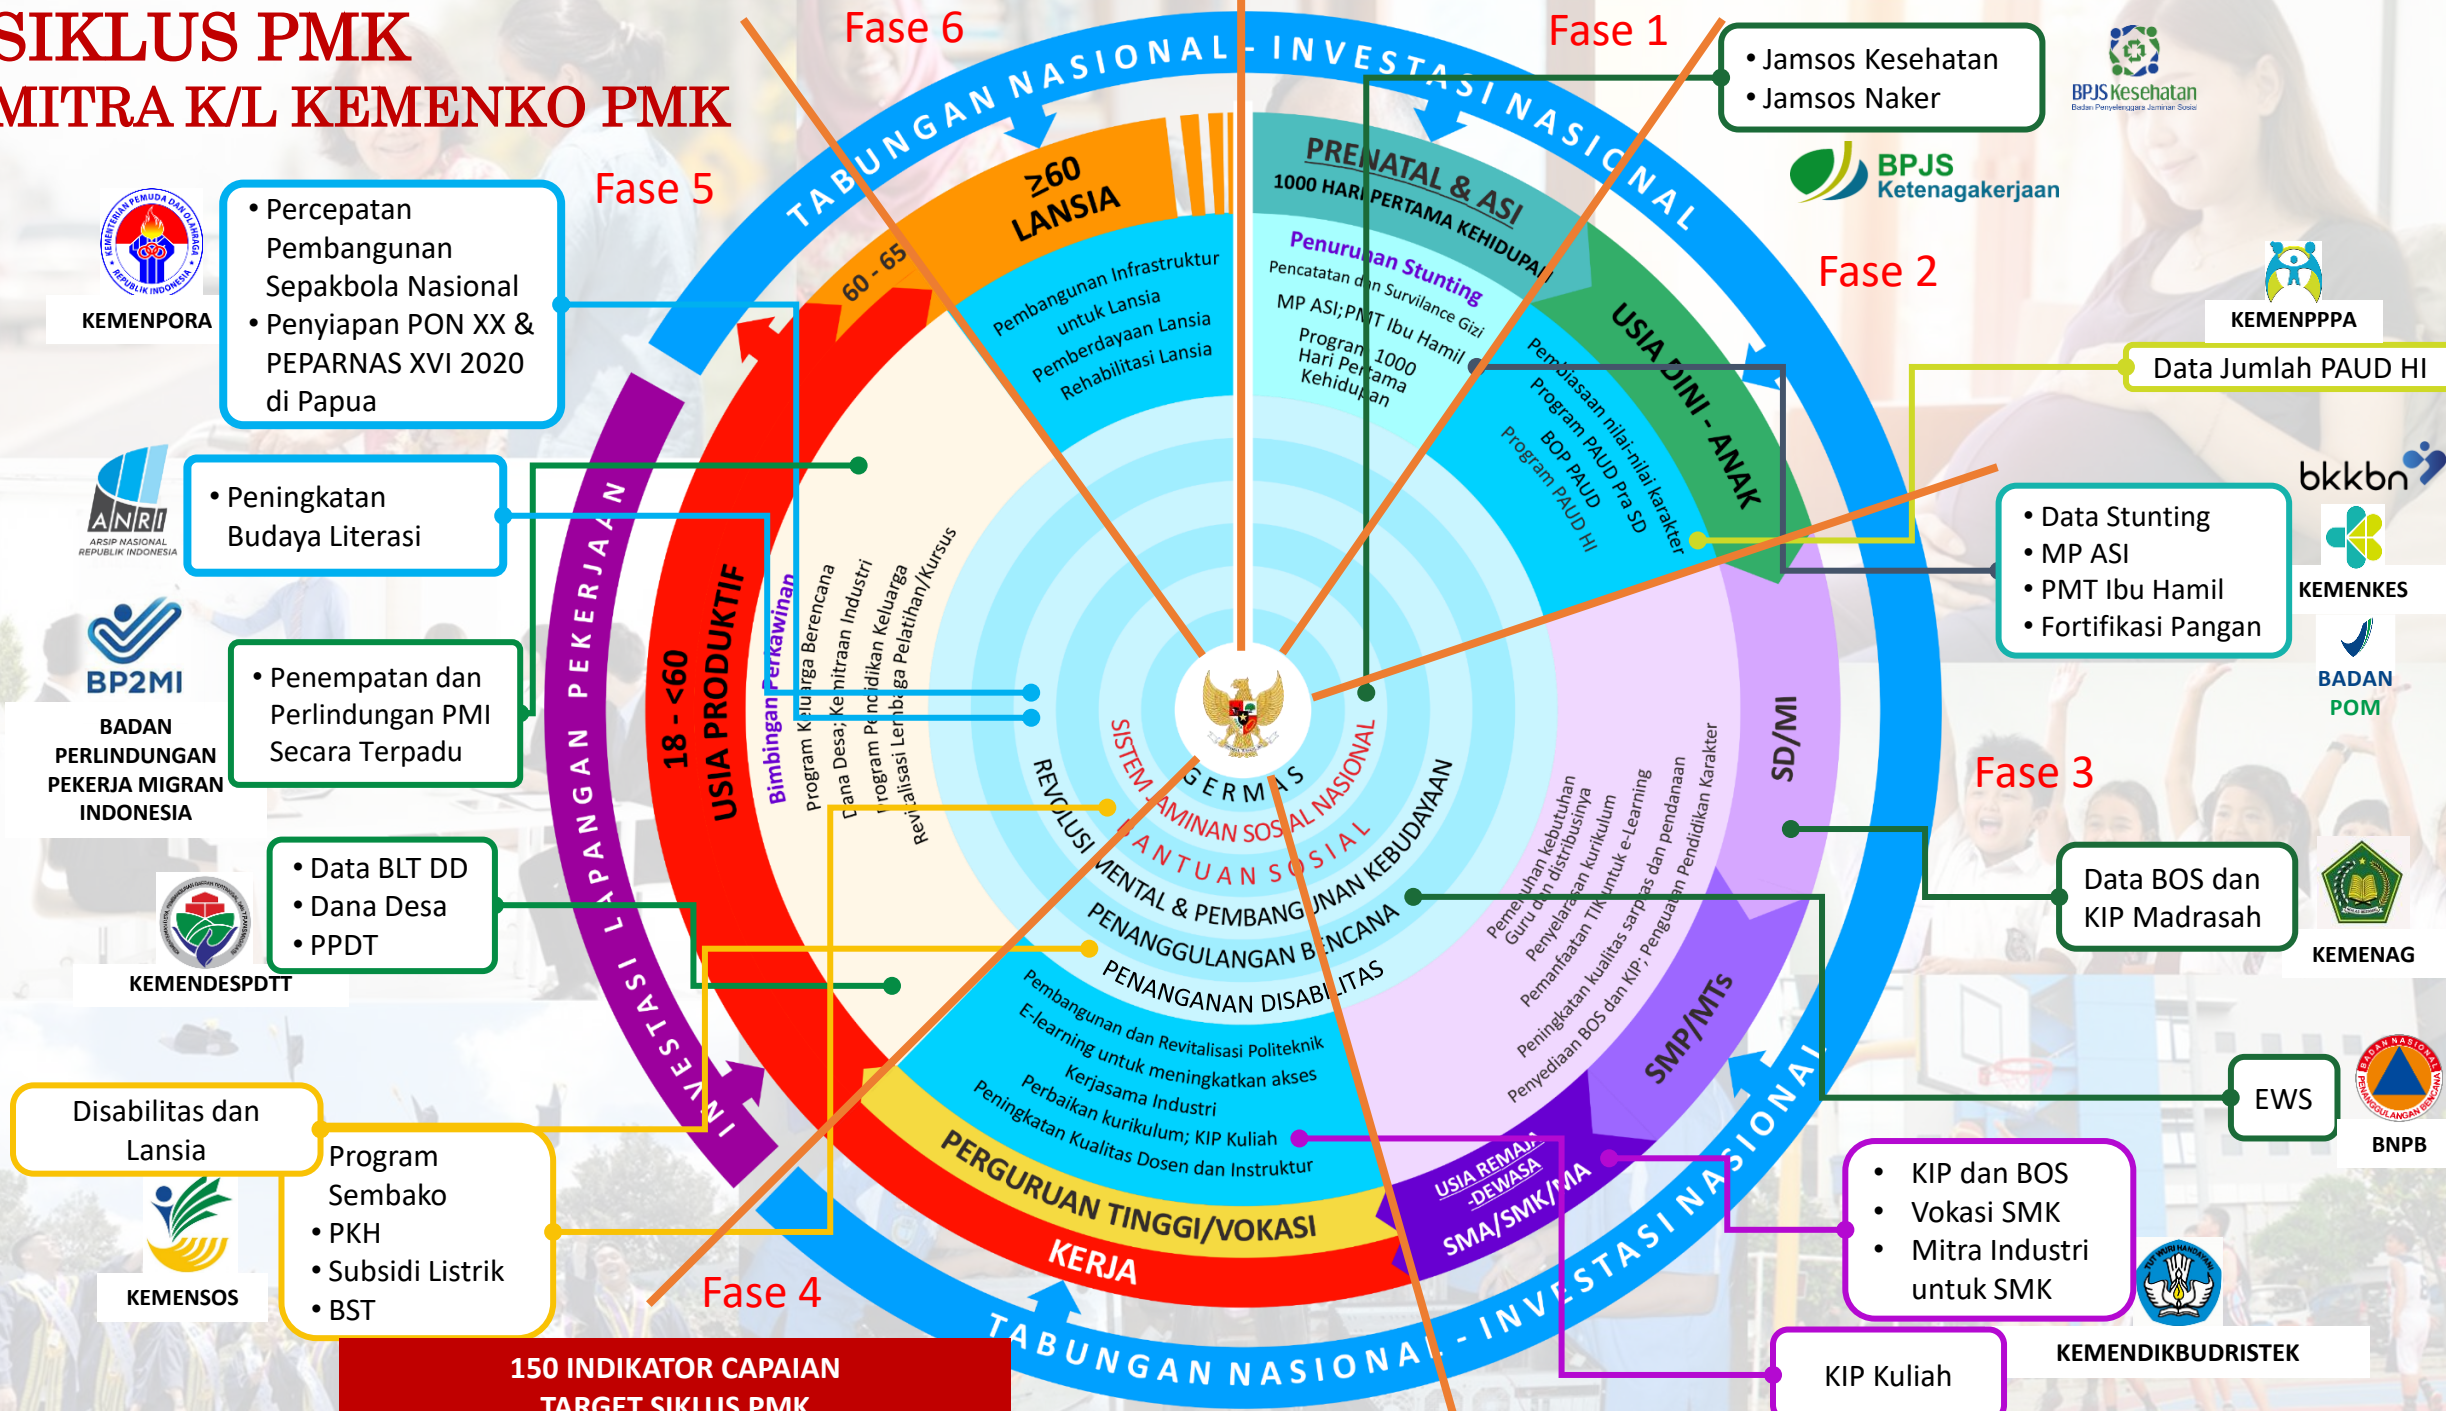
SIKLUS PMK
MITRA K/L KEMENKO PMK

Fase 6
Fase 1
Fase 5
Fase 2
Fase 3
Fase 4

• Jamsos Kesehatan
• Jamsos Naker

BPJS Kesehatan
Badan Penyelenggara Jaminan Sosial

BPJS Ketenagakerjaan

KEMENPORA

• Percepatan Pembangunan Sepakbola Nasional
• Penyiapan PON XX & PEPARNAS XVI 2020 di Papua

ANRI
ARSIP NASIONAL REPUBLIK INDONESIA

• Peningkatan Budaya Literasi

BP2MI
BADAN PERLINDUNGAN PEKERJA MIGRAN INDONESIA

• Penempatan dan Perlindungan PMI Secara Terpadu

KEMENDESPDTT

• Data BLT DD
• Dana Desa
• PPDT

Disabilitas dan Lansia

KEMENSOS

Program Sembako
• PKH
• Subsidi Listrik
• BST

150 INDIKATOR CAPAIAN TARGET SIKLUS PMK

KEMENPPPA

Data Jumlah PAUD HI

bkkbn

• Data Stunting
• MP ASI
• PMT Ibu Hamil
• Fortifikasi Pangan

KEMENKES

BADAN POM

Data BOS dan KIP Madrasah

KEMENAG

EWS

BNPB

• KIP dan BOS
• Vokasi SMK
• Mitra Industri untuk SMK

KEMENDIKBUDRISTEK

KIP Kuliah

TABUNGAN NASIONAL - INVESTASI NASIONAL
TABUNGAN NASIONAL - INVESTASI NASIONAL
INVESTASI LAPANGAN PEKERJAAN

≥60 LANSIA
60 - 65
Pembangunan Infrastruktur untuk Lansia
Pemberdayaan Lansia
Rehabilitasi Lansia

PRENATAL & ASI
1000 HARI PERTAMA KEHIDUPAN
Penurunan Stunting
Pencatatan dan Survilance Gizi
MP ASI; PMT Ibu Hamil
Program 1000 Hari Pertama Kehidupan

USIA DINI - ANAK
Pembiasaan nilai-nilai karakter
Program PAUD Pra SD
BOP PAUD
Program PAUD HI

18 - <60
USIA PRODUKTIF
Bimbingan Perkawinan
Program Keluarga Berencana
Dana Desa; Kemitraan Industri
Program Pendidikan Keluarga
Revitalisasi Lembaga Pelatihan/Kursus

SD/MI
Pemenuhan kebutuhan Guru dan distribusinya
Penyelarasan kurikulum
Pemanfaatan TIK untuk e-Learning
Peningkatan kualitas sarpras dan pendanaan
Penyediaan BOS dan KIP; Penguatan Pendidikan Karakter

SMP/MTs
USIA REMAJA-DEWASA
SMA/SMK/MA

SISTEM JAMINAN SOSIAL NASIONAL
GERMAS
BANTUAN SOSIAL
REVOLUSI MENTAL & PEMBANGUNAN KEBUDAYAAN
PENANGGULANGAN BENCANA
PENANGANAN DISABILITAS

Pembangunan dan Revitalisasi Politeknik
E-learning untuk meningkatkan akses
Kerjasama Industri
Perbaikan kurikulum; KIP Kuliah
Peningkatan Kualitas Dosen dan Instruktur
PERGURUAN TINGGI/VOKASI
KERJA